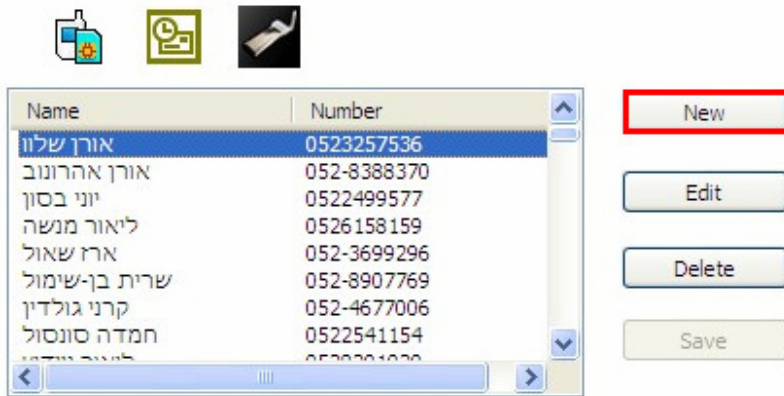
| Name | Number |
|---|---|
| אורן שלוו | 0523257536 |
| אורן אהרונוב | 052-8388370 |
| יוני בסון | 0522499577 |
| ליאור מנשה | 0526158159 |
| ארז שאול | 052-3699296 |
| שרית בן-שימול | 052-8907769 |
| קרני גולדין | 052-4677006 |
| חמדה סונסול | 0522541154 |
| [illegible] | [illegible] |

New

Edit

Delete

Save